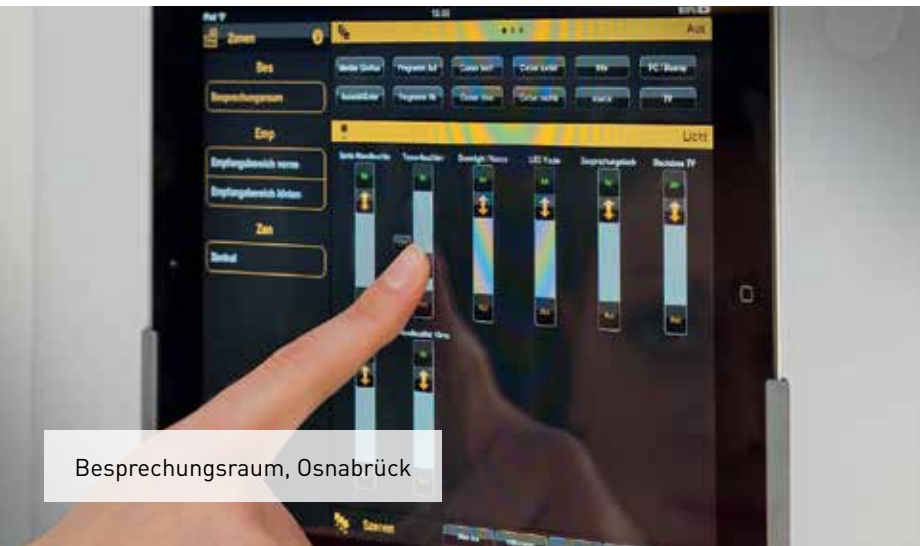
iPad
12:30
Zonen
Bes
Besprechungsraum
Emp
Empfangsbereich vorne
Empfangsbereich hinten
Zen
Zentral
Aus
Meeting Startup
Programm Auf
Cursor hoch
Cursor Links
Mute
PC Beamer
Videokonferenz
Programm Ab
Cursor Down
Cursor rechts
Leinwand
TV
Licht
Seite Wandleuchte
Tresenleuchten
Downlight Theke
LED Theke
Besprechungstisch
Stellwand TV
An
Aus
Wandleuchte Wand
Besprechungsraum, Osnabrück
Zonen